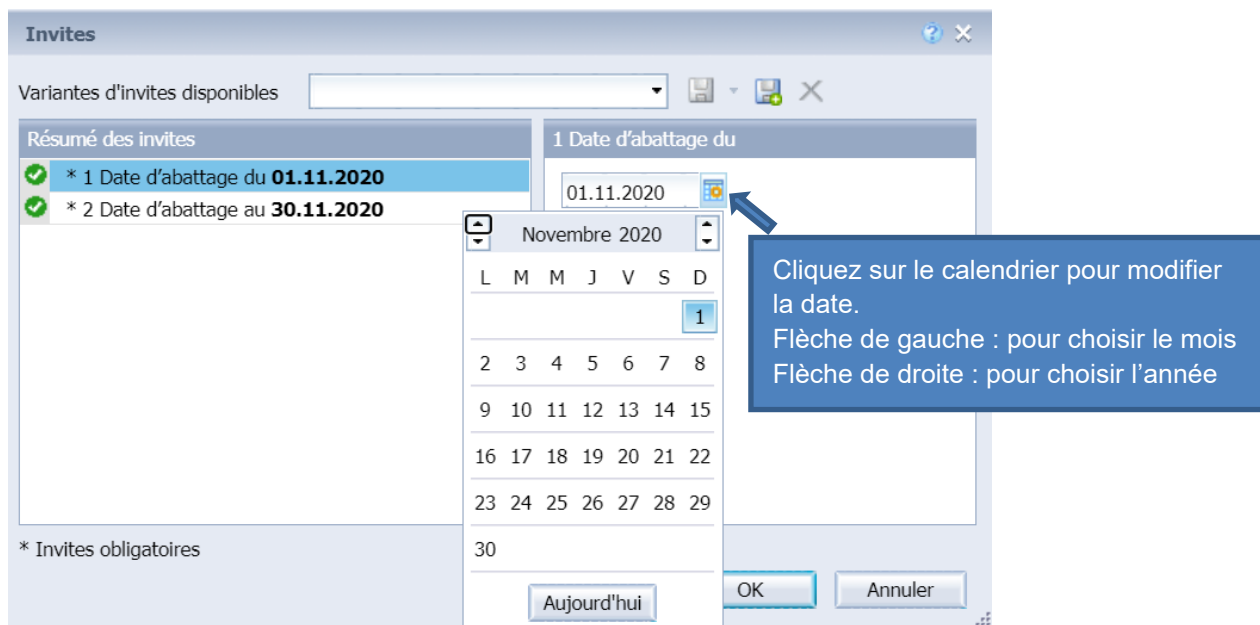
Invites

Variantes d'invites disponibles

Résumé des invites

* 1 Date d'abattage du **01.11.2020**

* 2 Date d'abattage au **30.11.2020**

1 Date d'abattage du

01.11.2020

Novembre 2020

| L | M | M | J | V | S | D |
|---|---|---|---|---|---|---|
| | | | | | | 1 |
| 2 | 3 | 4 | 5 | 6 | 7 | 8 |
| 9 | 10 | 11 | 12 | 13 | 14 | 15 |
| 16 | 17 | 18 | 19 | 20 | 21 | 22 |
| 23 | 24 | 25 | 26 | 27 | 28 | 29 |
| 30 | | | | | | |

Aujourd'hui

Cliquez sur le calendrier pour modifier la date.
Flèche de gauche : pour choisir le mois
Flèche de droite : pour choisir l'année

* Invites obligatoires

OK

Annuler